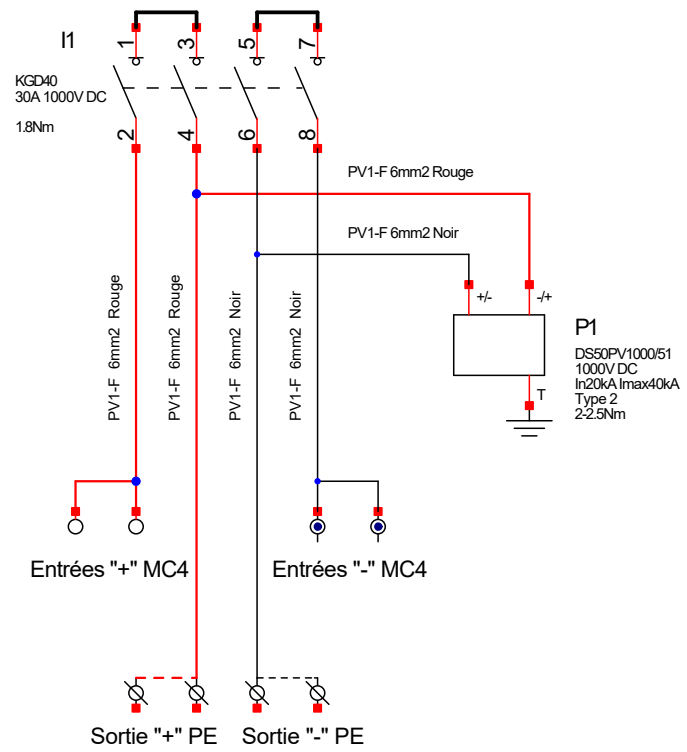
I1

1 3 5 7

KGD40
30A 1000V DC

1.8Nm

2 4 6 8

PV1-F 6mm2 Rouge

PV1-F 6mm2 Noir

PV1-F 6mm2 Rouge

PV1-F 6mm2 Rouge

PV1-F 6mm2 Noir

PV1-F 6mm2 Noir

+/-

-/+

P1
DS50PV1000/51
1000V DC
In20kA Imax40kA
Type 2
2-2.5Nm

T

Entrées "+" MC4

Entrées "-" MC4

Sortie "+" PE

Sortie "-" PE